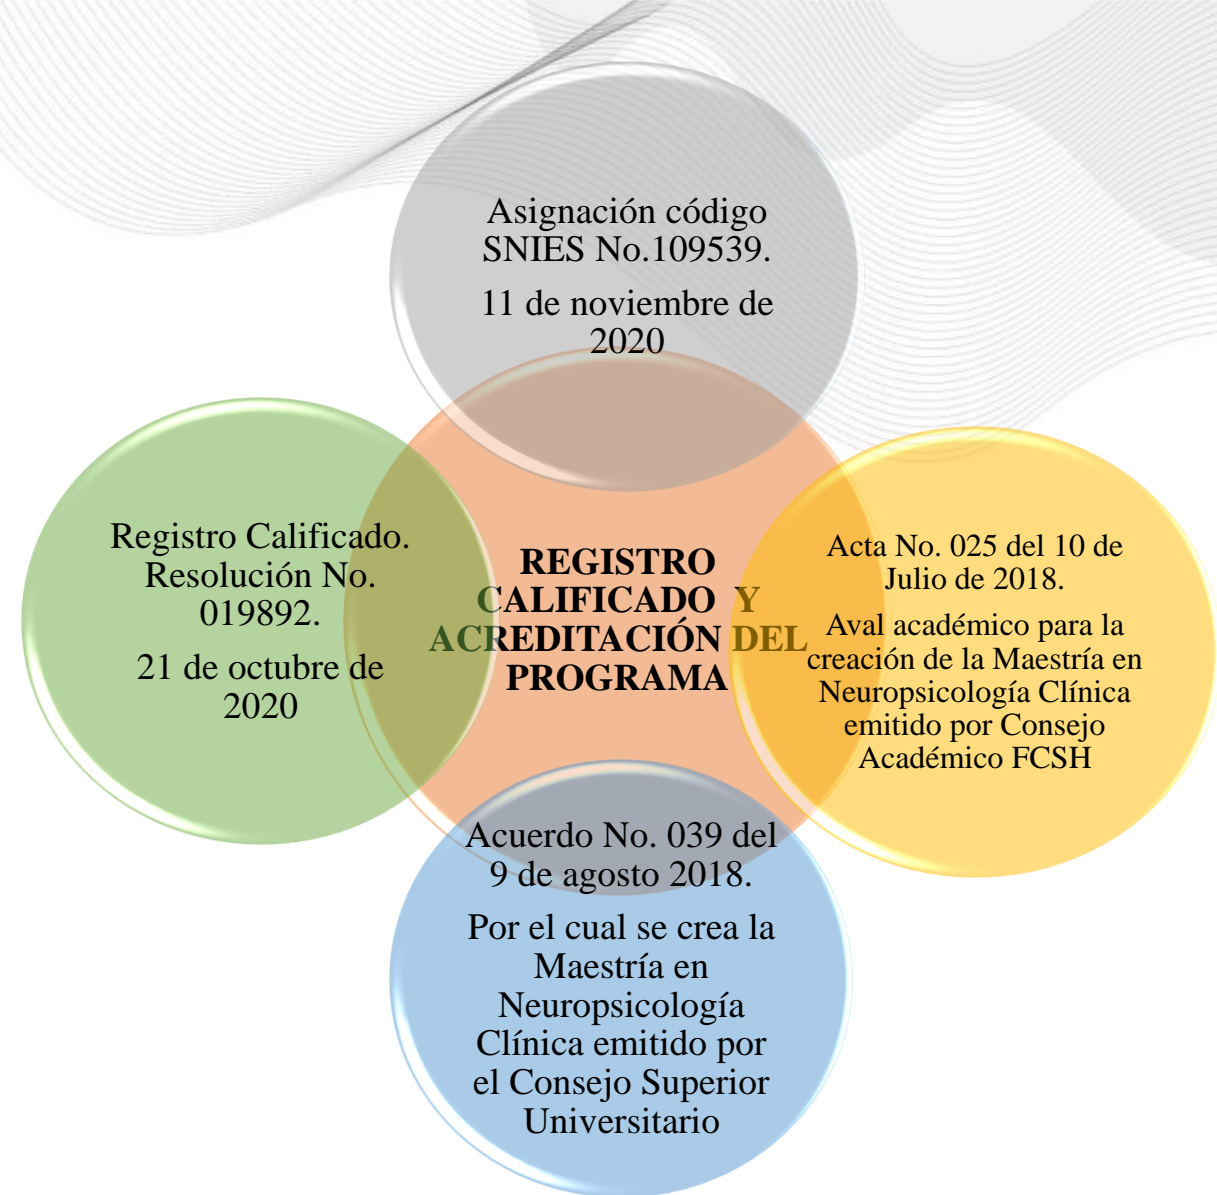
REGISTRO CALIFICADO Y ACREDITACIÓN DEL PROGRAMA

Asignación código SNIES No.109539.

11 de noviembre de 2020

Acta No. 025 del 10 de Julio de 2018.

Aval académico para la creación de la Maestría en Neuropsicología Clínica emitido por Consejo Académico FCSH

Acuerdo No. 039 del 9 de agosto 2018.

Por el cual se crea la Maestría en Neuropsicología Clínica emitido por el Consejo Superior Universitario

Registro Calificado. Resolución No. 019892.

21 de octubre de 2020